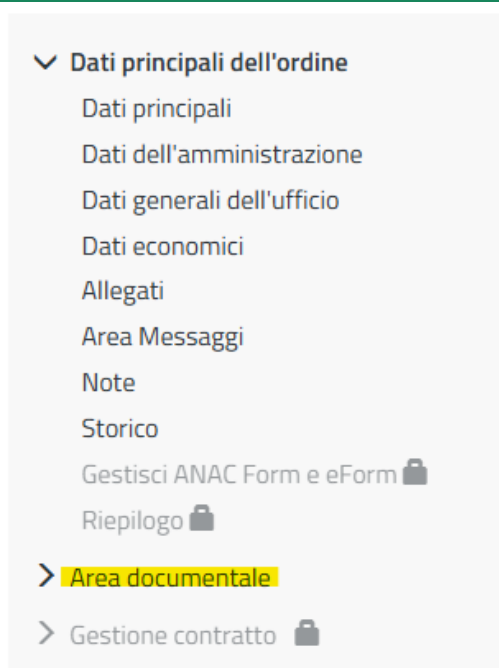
Dati principali dell'ordine

Dati principali

Dati dell'amministrazione

Dati generali dell'ufficio

Dati economici

Allegati

Area Messaggi

Note

Storico

Gestisci ANAC Form e eForm

Riepilogo

Area documentale

Gestione contratto